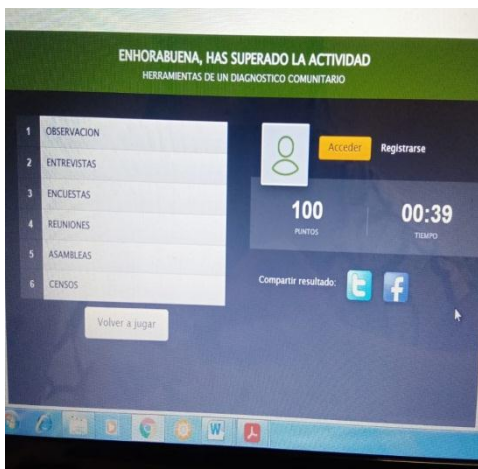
ENHORABUENA, HAS SUPERADO LA ACTIVIDAD
HERRAMIENTAS DE UN DIAGNOSTICO COMUNITARIO

1 OBSERVACION
2 ENTREVISTAS
3 ENCUESTAS
4 REUNIONES
5 ASAMBLEAS
6 CENSOS

Volver a jugar

Acceder
Registrarse

100
PUNTOS

00:39
TIEMPO

Compartir resultado: